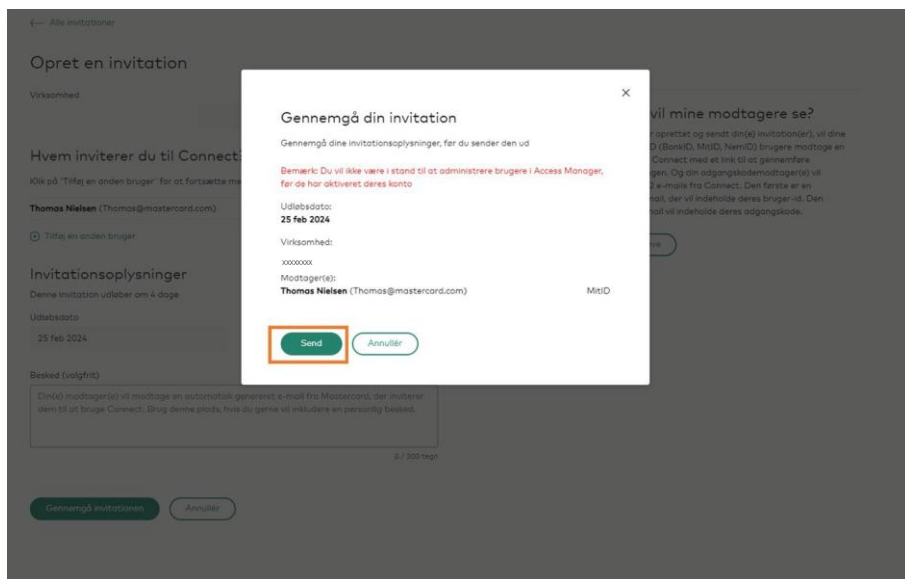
← Alle invitationer

Opret en invitation

Virksomhed

Hvem inviterer du til Connect

Klik på "Tilføj en anden bruger" for at fortsætte me

Thomas Nielsen (Thomas@mastercard.com)

⊕ Tilføj en anden bruger

Invitationsoplysninger

Denne invitation udløber om 4 dage

Udløbsdato

25 feb 2024

Besked (valgfrit)

Din(e) modtager(e) vil modtage en automatisk genereret e-mail fra Mastercard, der inviterer dem til at bruge Connect. Brug denne plads, hvis du gerne vil inkludere en personlig besked.

0 / 300 tegn

Gennemgå invitationen

Annullér

vil mine modtagere se?

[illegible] oprettet og sendt din(e) invitation(er), vil dine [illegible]D (BankID, MitID, NemID) brugere modtage en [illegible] Connect med et link til at gennemføre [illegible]gen. Og din adgangskodemodtager(e) vil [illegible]2 e-mails fra Connect. Den første er en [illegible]ail, der vil indeholde deres bruger-id. Den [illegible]ail vil indeholde deres adgangskode.

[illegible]ve

Gennemgå din invitation

Gennemgå dine invitationsoplysninger, før du sender den ud

Bemærk: Du vil ikke være i stand til at administrere brugere i Access Manager, før de har aktiveret deres konto

Udløbsdato:
25 feb 2024

Virksomhed:

xxxxxxxx

Modtager(e):
Thomas Nielsen (Thomas@mastercard.com)

MitID

Send

Annullér

×